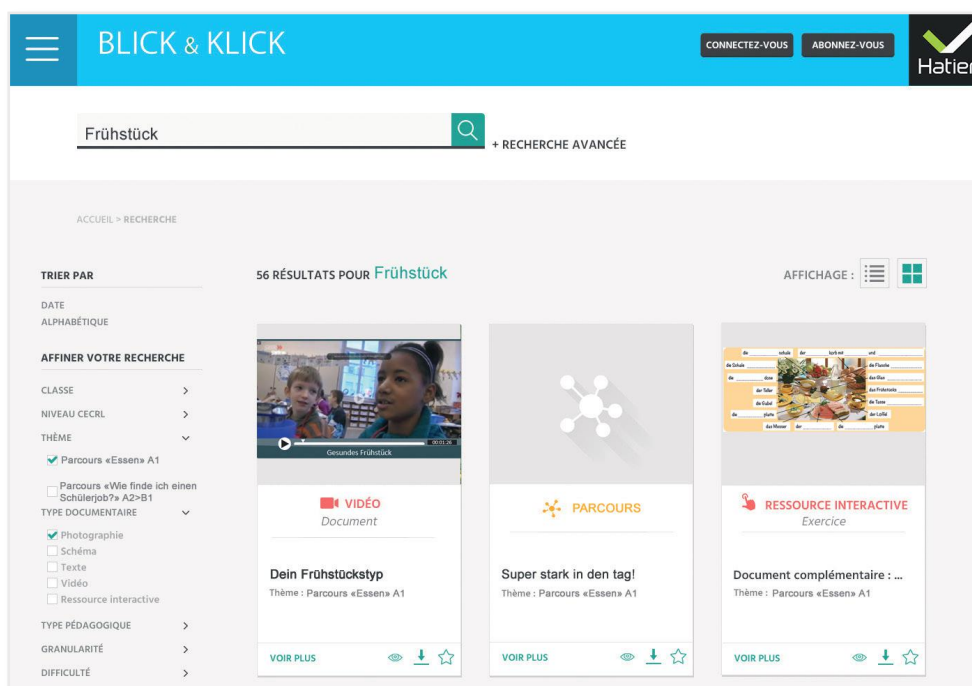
BLICK & KLICK

CONNECTEZ-VOUS ABONNEZ-VOUS

Hatier

Frühstück

+ RECHERCHE AVANCÉE

ACCUEIL > RECHERCHE

TRIER PAR

DATE
ALPHABÉTIQUE

AFFINER VOTRE RECHERCHE

CLASSE
NIVEAU CECRL
THÈME
Parcours «Essen» A1
Parcours «Wie finde ich einen Schülerjob?» A2>B1
TYPE DOCUMENTAIRE
Photographie
Schéma
Texte
Vidéo
Ressource interactive
TYPE PÉDAGOGIQUE
GRANULARITÉ
DIFFICULTÉ

56 RÉSULTATS POUR Frühstück

AFFICHAGE :

00:01:26
Gesundes Frühstück

VIDÉO
Document

Dein Frühstückstyp
Thème : Parcours «Essen» A1

VOIR PLUS

PARCOURS

Super stark in den tag!
Thème : Parcours «Essen» A1

VOIR PLUS

RESSOURCE INTERACTIVE
Exercice

Document complémentaire : ...
Thème : Parcours «Essen» A1

VOIR PLUS